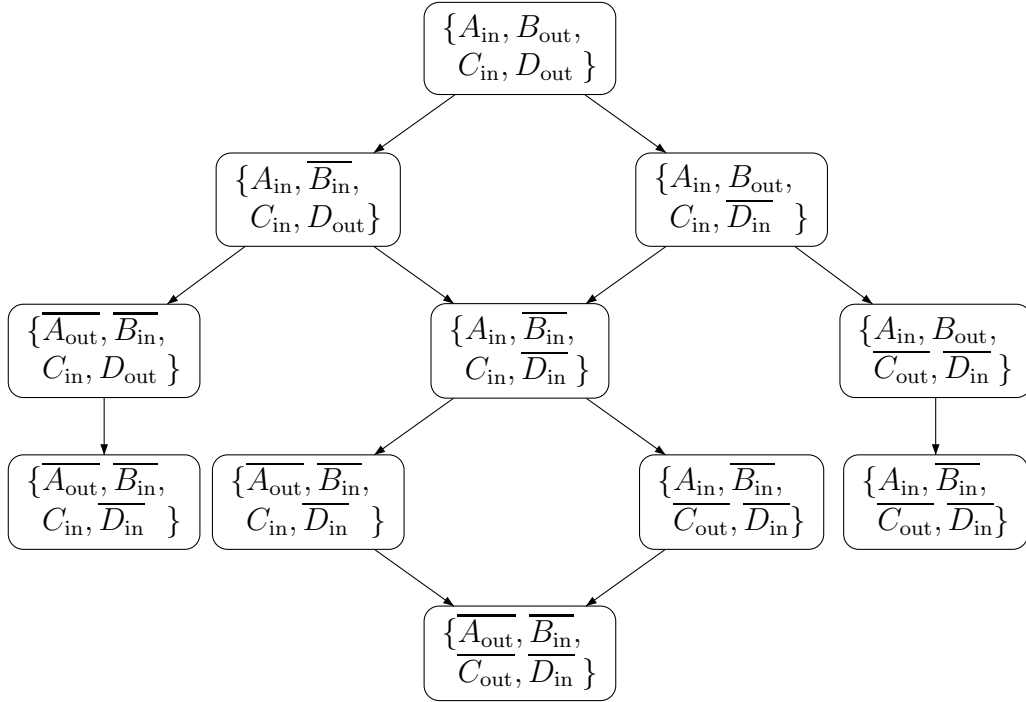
$\{A_{\text{in}}, B_{\text{out}}, C_{\text{in}}, D_{\text{out}}\}$

$\{A_{\text{in}}, \overline{B_{\text{in}}}, C_{\text{in}}, D_{\text{out}}\}$

$\{A_{\text{in}}, B_{\text{out}}, C_{\text{in}}, \overline{D_{\text{in}}}\}$

$\{\overline{A_{\text{out}}}, \overline{B_{\text{in}}}, C_{\text{in}}, D_{\text{out}}\}$

$\{A_{\text{in}}, \overline{B_{\text{in}}}, C_{\text{in}}, \overline{D_{\text{in}}}\}$

$\{A_{\text{in}}, B_{\text{out}}, \overline{C_{\text{out}}}, \overline{D_{\text{in}}}\}$

$\{\overline{A_{\text{out}}}, \overline{B_{\text{in}}}, C_{\text{in}}, \overline{D_{\text{in}}}\}$

$\{\overline{A_{\text{out}}}, \overline{B_{\text{in}}}, C_{\text{in}}, \overline{D_{\text{in}}}\}$

$\{A_{\text{in}}, \overline{B_{\text{in}}}, \overline{C_{\text{out}}}, \overline{D_{\text{in}}}\}$

$\{A_{\text{in}}, \overline{B_{\text{in}}}, \overline{C_{\text{out}}}, \overline{D_{\text{in}}}\}$

$\{\overline{A_{\text{out}}}, \overline{B_{\text{in}}}, \overline{C_{\text{out}}}, \overline{D_{\text{in}}}\}$